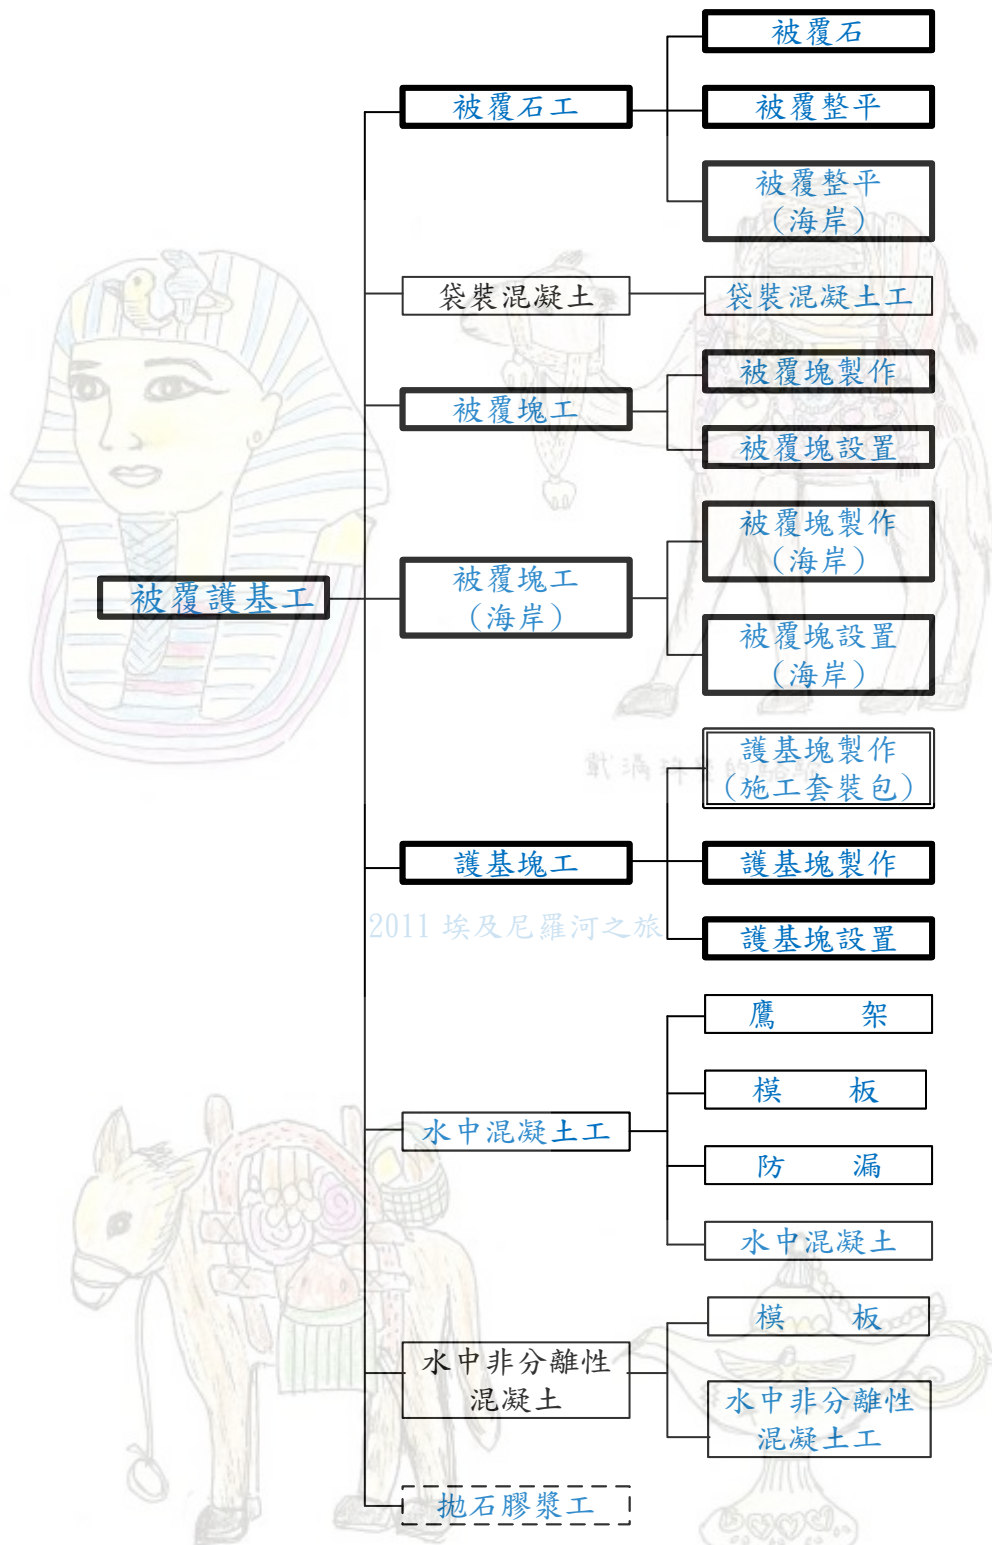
被覆石
被覆石工
被覆整平
被覆整平（海岸）
袋裝混凝土
袋裝混凝土工
被覆塊製作
被覆塊工
被覆塊設置
被覆塊製作（海岸）
被覆護基工
被覆塊工（海岸）
被覆塊設置（海岸）
護基塊製作（施工套裝包）
護基塊工
護基塊製作
2011 埃及尼羅河之旅
護基塊設置
鷹 架
模 板
水中混凝土工
防 漏
水中混凝土
模 板
水中非分離性混凝土
水中非分離性混凝土工
拋石膠漿工